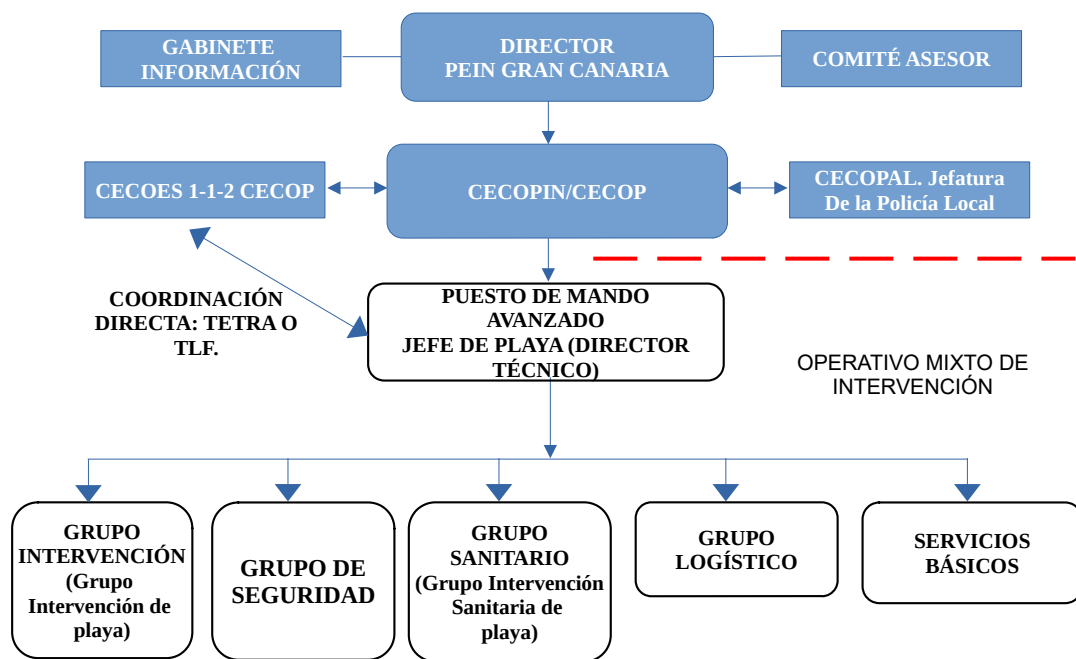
GABINETE INFORMACIÓN

DIRECTOR
PEIN GRAN CANARIA

COMITÉ ASESOR

CECOES 1-1-2 CECOP

CECOPIN/CECOP

CECOPAL. Jefatura De la Policía Local

COORDINACIÓN DIRECTA: TETRA O TLF.

PUESTO DE MANDO AVANZADO
JEFE DE PLAYA (DIRECTOR TÉCNICO)

OPERATIVO MIXTO DE INTERVENCIÓN

GRUPO INTERVENCIÓN (Grupo Intervención de playa)

GRUPO DE SEGURIDAD

GRUPO SANITARIO (Grupo Intervención Sanitaria de playa)

GRUPO LOGÍSTICO

SERVICIOS BÁSICOS